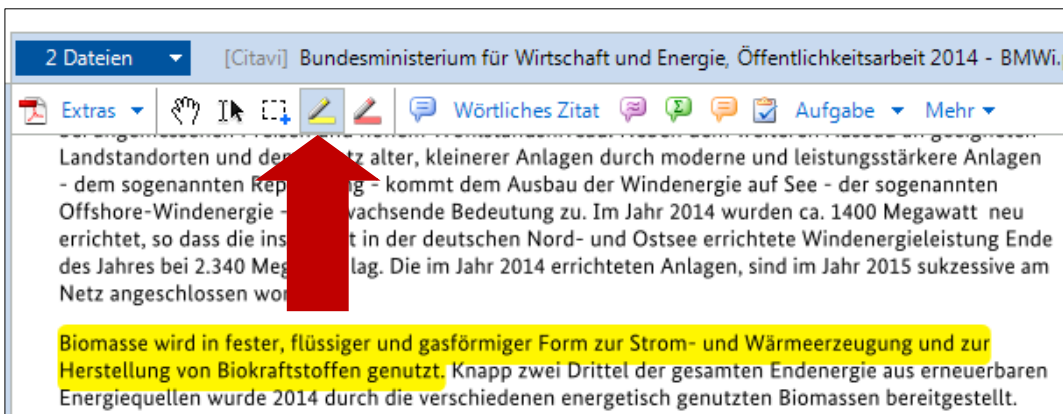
2 Dateien [Citavi] Bundesministerium für Wirtschaft und Energie, Öffentlichkeitsarbeit 2014 - BMWi.

Extras Wörtliches Zitat Aufgabe Mehr

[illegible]
Landstandorten und der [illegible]tz alter, kleinerer Anlagen durch moderne und leistungsstärkere Anlagen - dem sogenannten Rep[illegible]g - kommt dem Ausbau der Windenergie auf See - der sogenannten Offshore-Windenergie - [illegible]wachsende Bedeutung zu. Im Jahr 2014 wurden ca. 1400 Megawatt neu errichtet, so dass die ins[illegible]t in der deutschen Nord- und Ostsee errichtete Windenergieleistung Ende des Jahres bei 2.340 Meg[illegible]lag. Die im Jahr 2014 errichteten Anlagen, sind im Jahr 2015 sukzessive am Netz angeschlossen wor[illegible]

Biomasse wird in fester, flüssiger und gasförmiger Form zur Strom- und Wärmeerzeugung und zur Herstellung von Biokraftstoffen genutzt. Knapp zwei Drittel der gesamten Endenergie aus erneuerbaren Energiequellen wurde 2014 durch die verschiedenen energetisch genutzten Biomassen bereitgestellt.